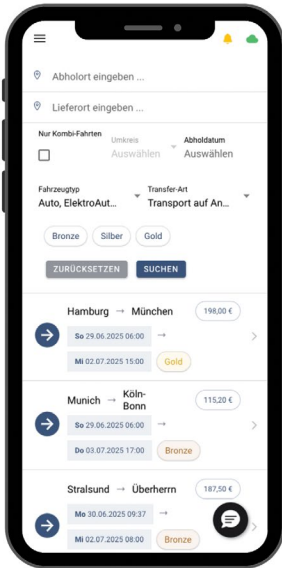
Abholort eingeben ...

Lieferort eingeben ...

Nur Kombi-Fahrten

Umkreis
Auswählen

Abholdatum
Auswählen

Fahrzeugtyp
Auto, ElektroAut...

Transfer-Art
Transport auf An...

Bronze Silber Gold

ZURÜCKSETZEN SUCHEN

Hamburg → München 198,00 €
So 29.06.2025 06:00 →
Mi 02.07.2025 15:00 Gold

Munich → Köln-Bonn 115,20 €
So 29.06.2025 06:00 →
Do 03.07.2025 17:00 Bronze

Stralsund → Überherrn 187,50 €
Mo 30.06.2025 09:37 →
Mi 02.07.2025 08:00 Bronze